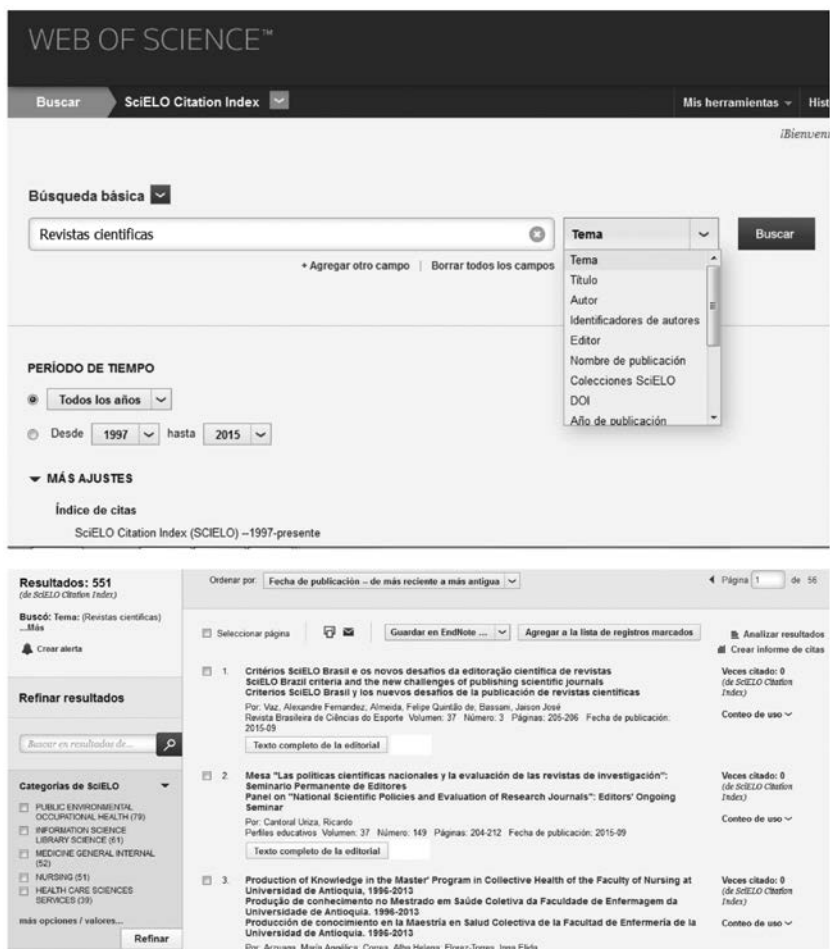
WEB OF SCIENCE™

Buscar | SciELO Citation Index | Mis herramientas | Hist

¡Bienven

Búsqueda básica

Revistas cientificas

Tema

Buscar

+ Agregar otro campo | Borrar todos los campos

Tema
Título
Autor
Identificadores de autores
Editor
Nombre de publicación
Colecciones SciELO
DOI
Año de publicación

PERÍODO DE TIEMPO

Todos los años

Desde 1997 hasta 2015

MÁS AJUSTES

Índice de citas

SciELO Citation Index (SCIELO) –1997-presente

Resultados: 551
(de SciELO Citation Index)

Buscó: Tema: (Revistas científicas) ...Más

Crear alerta

Refinar resultados

Buscar en resultados de...

Categorías de SciELO

PUBLIC ENVIRONMENTAL OCCUPATIONAL HEALTH (79)
INFORMATION SCIENCE LIBRARY SCIENCE (61)
MEDICINE GENERAL INTERNAL (52)
NURSING (51)
HEALTH CARE SCIENCES SERVICES (39)

más opciones / valores...

Refinar

Ordenar por: Fecha de publicación -- de más reciente a más antigua

Página 1 de 56

Seleccionar página

Guardar en EndNote ...

Agregar a la lista de registros marcados

Analizar resultados
Crear informe de citas

1. Critérios SciELO Brasil e os novos desafios da editoração científica de revistas
SciELO Brazil criteria and the new challenges of publishing scientific journals
Criterios SciELO Brasil y los nuevos desafíos de la publicación de revistas científicas
Por: Vaz, Alexandre Fernandez; Almeida, Felipe Quintão de; Bassani, Jaison José
Revista Brasileira de Ciências do Esporte Volumen: 37 Número: 3 Páginas: 205-206 Fecha de publicación: 2015-09
Texto completo de la editorial

Veces citado: 0
(de SciELO Citation Index)
Conteo de uso

2. Mesa "Las políticas científicas nacionales y la evaluación de las revistas de investigación": Seminario Permanente de Editores
Panel on "National Scientific Policies and Evaluation of Research Journals": Editors' Ongoing Seminar
Por: Cantoral Uriza, Ricardo
Perfiles educativos Volumen: 37 Número: 149 Páginas: 204-212 Fecha de publicación: 2015-09
Texto completo de la editorial

Veces citado: 0
(de SciELO Citation Index)
Conteo de uso

3. Production of Knowledge in the Master' Program in Collective Health of the Faculty of Nursing at Universidad de Antioquia, 1996-2013
Produção de conhecimento no Mestrado em Saúde Coletiva da Faculdade de Enfermagem da Universidade de Antioquia. 1996-2013
Producción de conocimiento en la Maestría en Salud Colectiva de la Facultad de Enfermería de la Universidad de Antioquia. 1996-2013
Por: Arzuaga, María Angélica; Correa, Alba Helena; Florez-Torres, Inga Elida

Veces citado: 0
(de SciELO Citation Index)
Conteo de uso